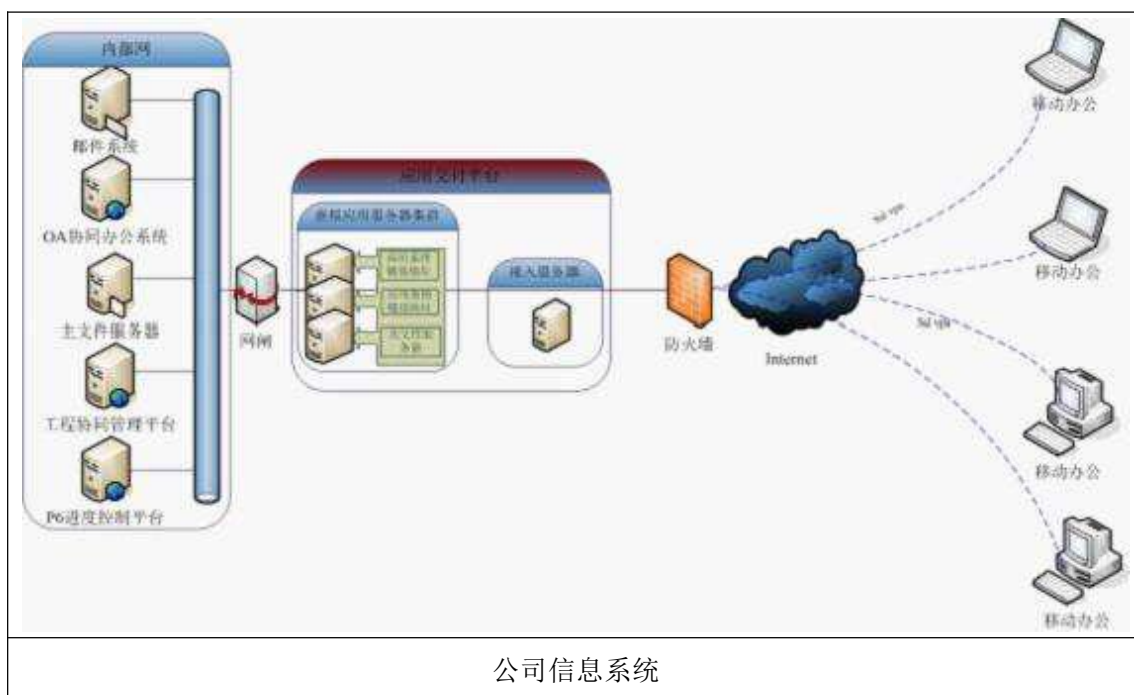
内部网

邮件系统

OA协同办公系统

主文件服务器

工程协同管理平台

P6进度控制平台

网闸

应用交付平台

虚拟应用服务器集群

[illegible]

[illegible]

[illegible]

接入服务器

防火墙

Internet

Ssl vpn

Ssl vpn

移动办公

移动办公

移动办公

移动办公

公司信息系统